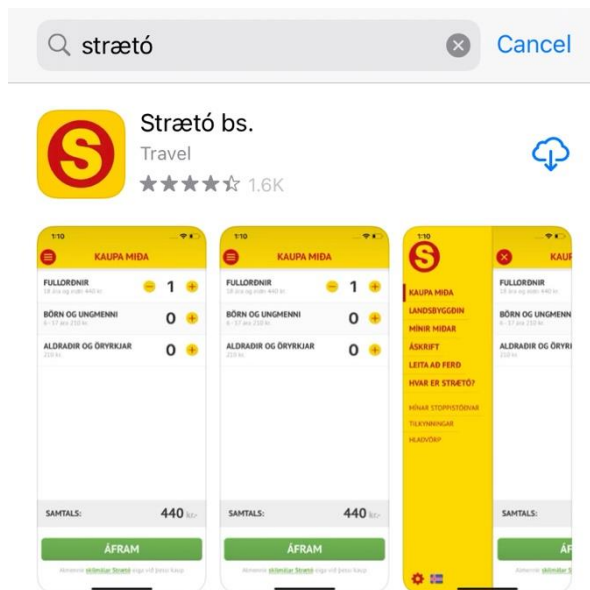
strætó

Cancel

Stræto bs.

Travel

1.6K

1:10

KAUPA MIÐA

FULLORÐNIR

18 ára og eldri 440 kr.

1

BÖRN OG UNGMENNI

6 - 17 ára 210 kr.

0

ALDRAÐIR OG ÖRYRKJAR

210 kr.

0

SAMTALS:

440 kr.

ÁFRAM

Almennir skilmálar Strætó eiga við þessi kaup

1:10

KAUPA MIÐA

FULLORÐNIR

18 ára og eldri 440 kr.

1

BÖRN OG UNGMENNI

6 - 17 ára 210 kr.

0

ALDRAÐIR OG ÖRYRKJAR

210 kr.

0

SAMTALS:

440 kr.

ÁFRAM

Almennir skilmálar Strætó eiga við þessi kaup

1:10

S

KAUPA MIÐA

LANDSBYGGÐIN

MÍNIR MIÐAR

ÁSKRIFT

LEITA AÐ FERÐ

HVAR ER STRÆTÓ?

MÍNAR STOPPISTÖÐVAR

TILKYNNINGAR

HLAÐVÖRP

KAU

FULLORÐNIR

BÖRN OG UNGMENN

ALDRAÐIR OG ÖRYRI

SAMTALS:

ÁF

Almennir skilmálar St